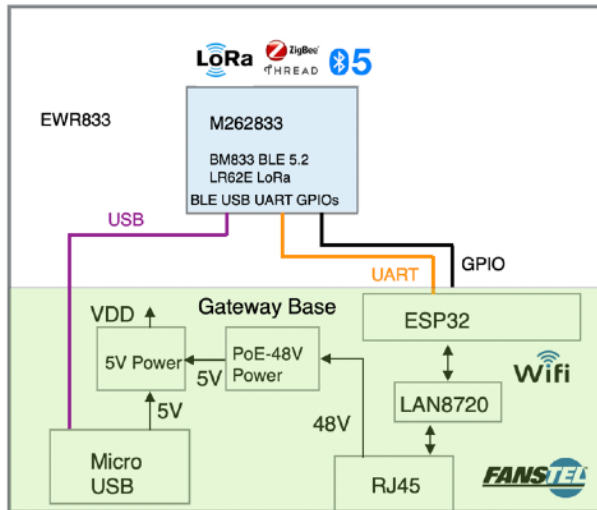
LoRa ZigBee THREAD 5

EWR833

M262833

BM833 BLE 5.2
LR62E LoRa
BLE USB UART GPIOs

USB

UART

GPIO

Gateway Base

VDD

5V Power

PoE-48V Power

5V

ESP32

WiFi

5V

LAN8720

48V

Micro USB

RJ45

FANSTEL